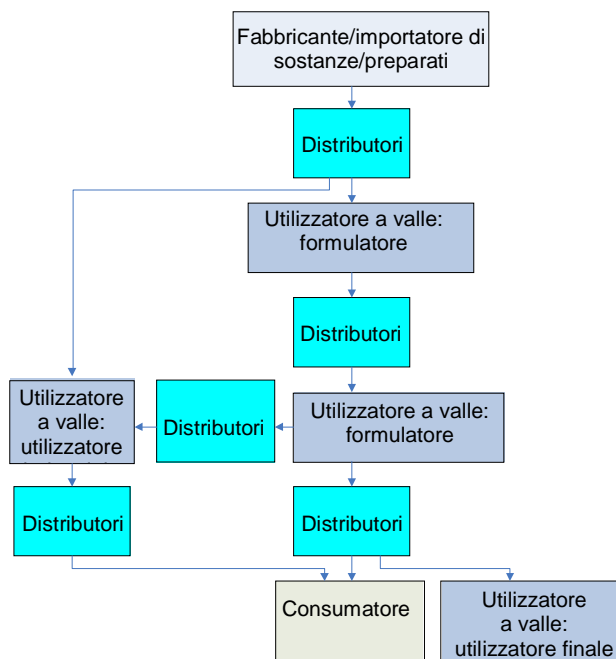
Fabbricante/importatore di sostanze/preparati

Distributori

Utilizzatore a valle: formulatore

Distributori

Utilizzatore a valle: utilizzatore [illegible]

Distributori

Utilizzatore a valle: formulatore

Distributori

Distributori

Consumatore

Utilizzatore a valle: utilizzatore finale